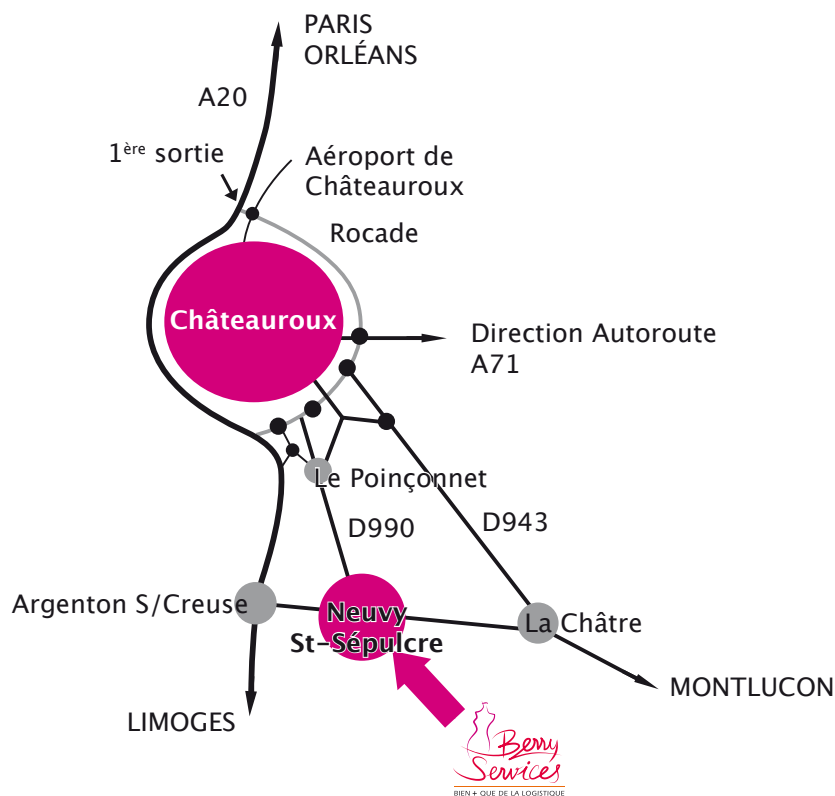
PARIS
ORLÉANS

A20

1$^{ère}$ sortie

Aéroport de
Châteauroux

Rocade

Châteauroux

Direction Autoroute
A71

Le Poinçonnet

D990

D943

Argenton S/Creuse

Neuvy
St-Sépulcre

La Châtre

MONTLUCON

LIMOGES

Berry
Services
BIEN + QUE DE LA LOGISTIQUE